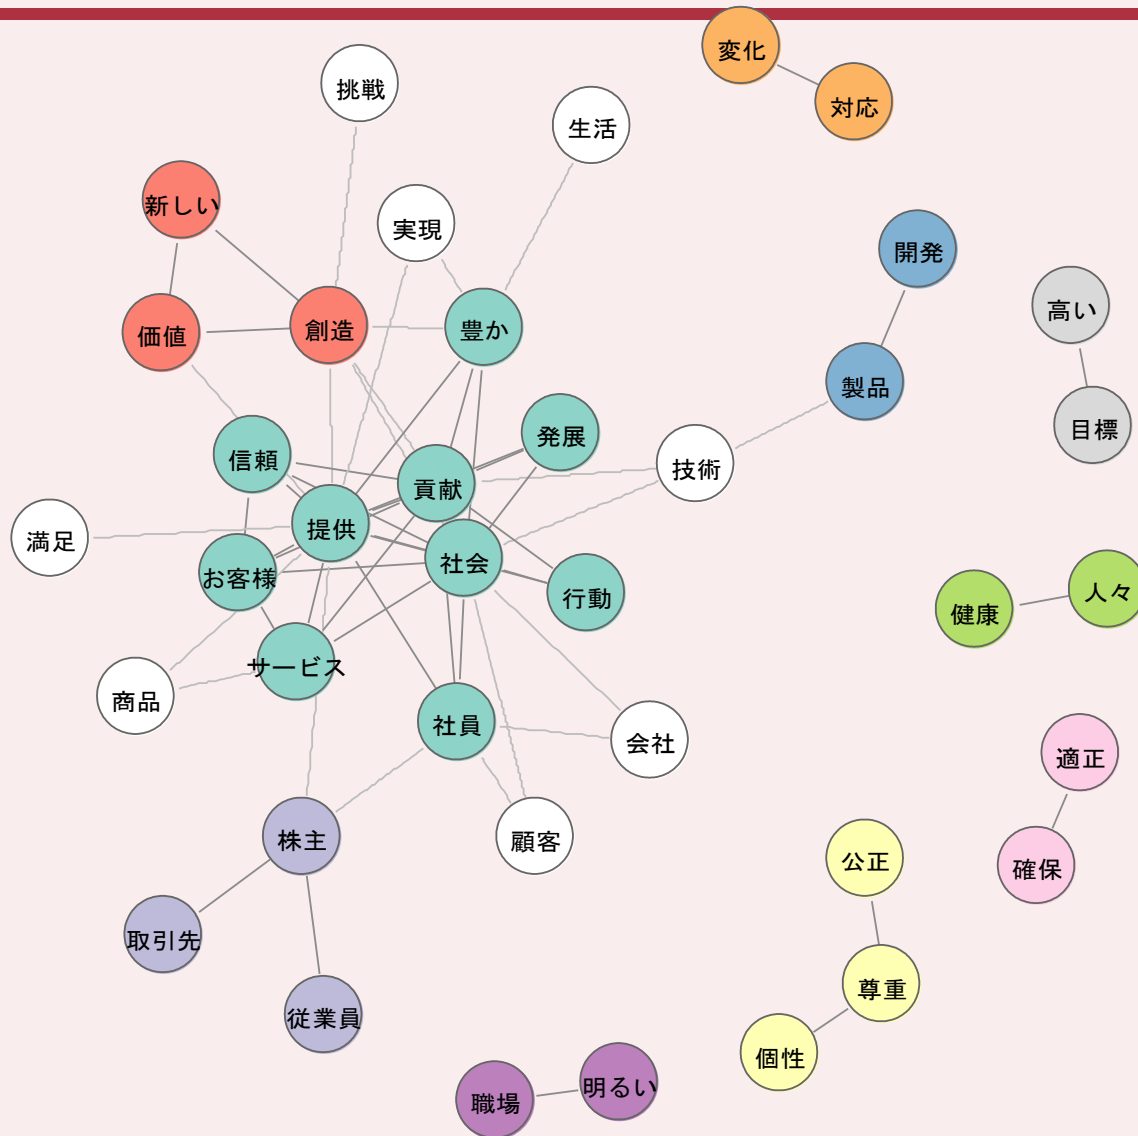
変化
対応
挑戦
生活
新しい
実現
開発
高い
価値
創造
豊か
製品
目標
発展
信頼
技術
貢献
満足
提供
社会
お客様
行動
健康
人々
サービス
商品
社員
会社
適正
顧客
株主
公正
確保
取引先
尊重
従業員
個性
明るい
職場